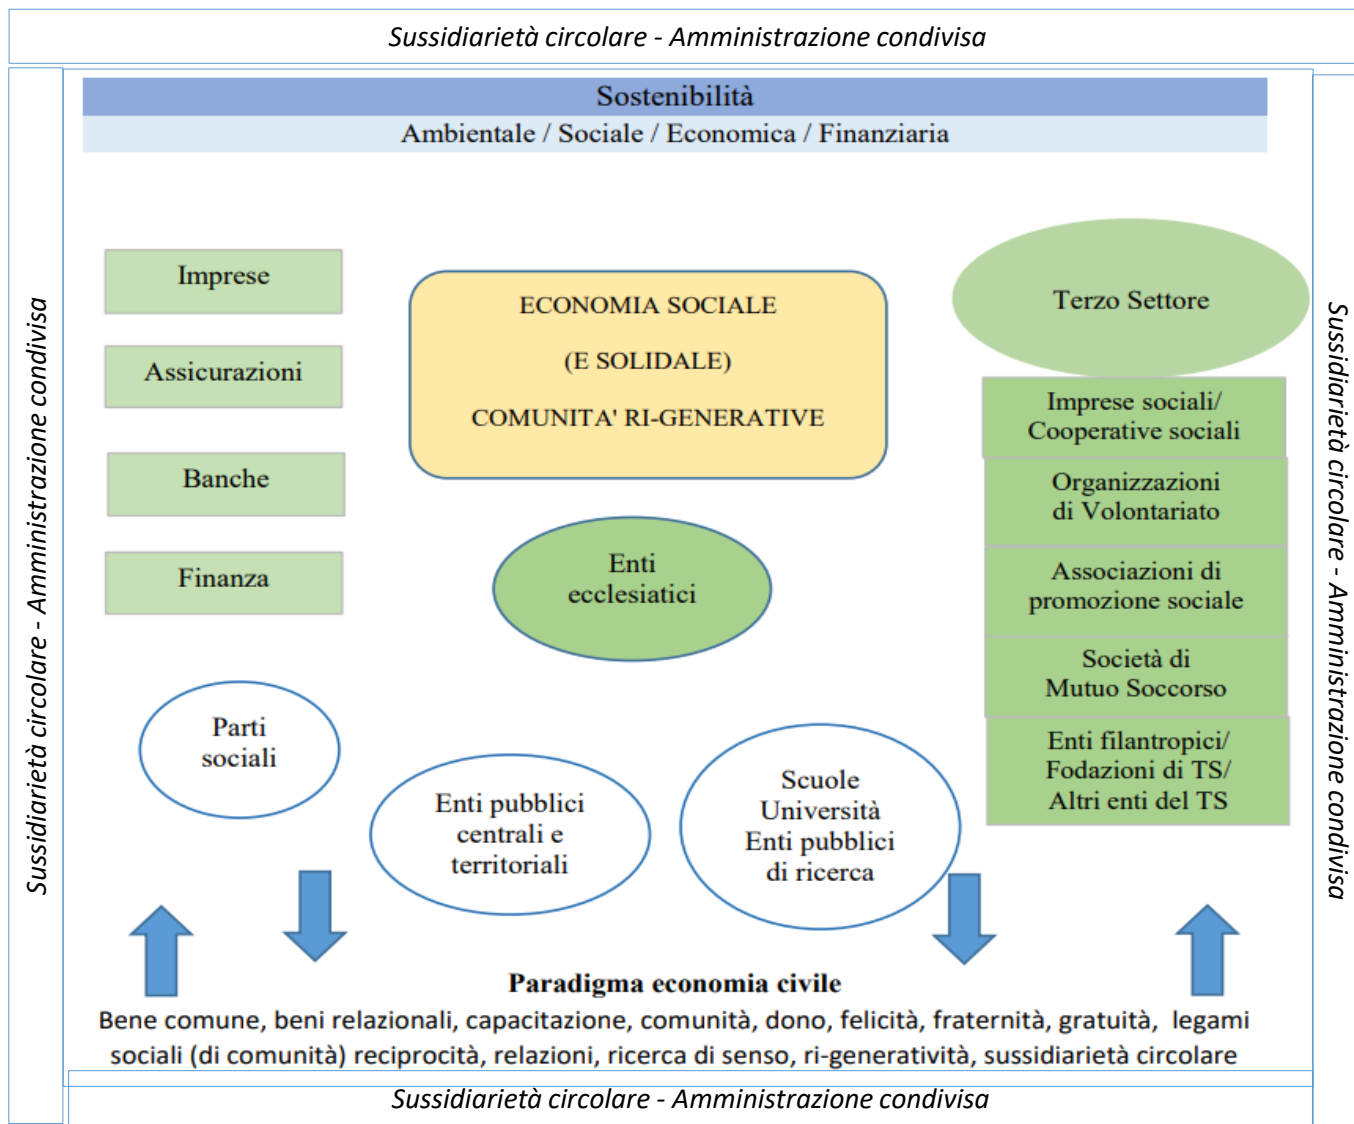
Sussidiarietà circolare - Amministrazione condivisa

Sussidiarietà circolare - Amministrazione condivisa

Sostenibilità
Ambientale / Sociale / Economica / Finanziaria

Imprese

Assicurazioni

Banche

Finanza

ECONOMIA SOCIALE
(E SOLIDALE)
COMUNITA' RI-GENERATIVE

Enti ecclesiatici

Terzo Settore

Imprese sociali/ Cooperative sociali

Organizzazioni di Volontariato

Associazioni di promozione sociale

Società di Mutuo Soccorso

Enti filantropici/ Fodazioni di TS/ Altri enti del TS

Parti sociali

Enti pubblici centrali e territoriali

Scuole Università Enti pubblici di ricerca

Paradigma economia civile
Bene comune, beni relazionali, capacitazione, comunità, dono, felicità, fraternità, gratuità, legami sociali (di comunità) reciprocità, relazioni, ricerca di senso, ri-generatività, sussidiarietà circolare

Sussidiarietà circolare - Amministrazione condivisa

Sussidiarietà circolare - Amministrazione condivisa